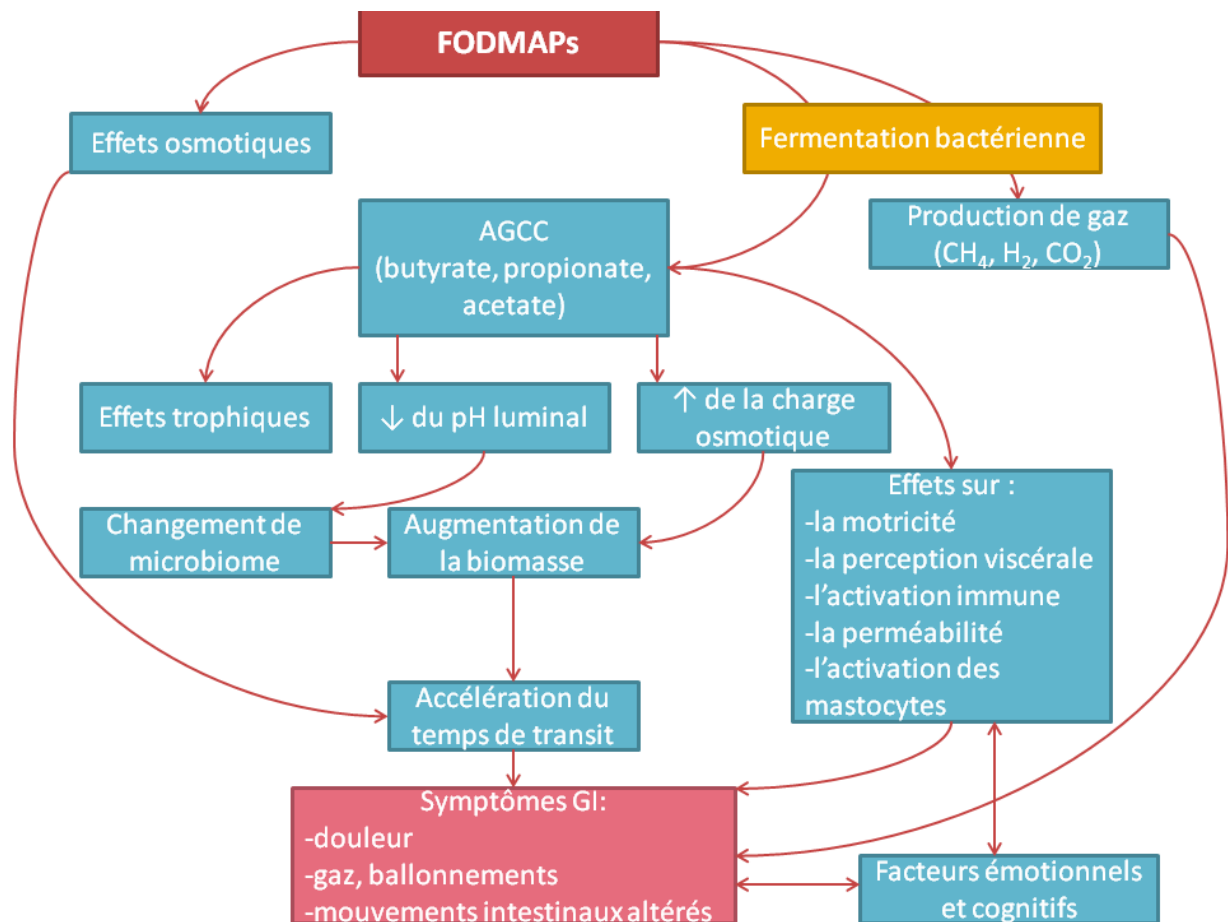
FODMAPs

Effets osmotiques

Fermentation bactérienne

AGCC (butyrate, propionate, acetate)

Production de gaz ($CH_4$, $H_2$, $CO_2$)

Effets trophiques

↓ du pH luminal

↑ de la charge osmotique

Changement de microbiome

Augmentation de la biomasse

Effets sur :
-la motricité
-la perception viscérale
-l'activation immune
-la perméabilité
-l'activation des mastocytes

Accélération du temps de transit

Symptômes GI:
-douleur
-gaz, ballonnements
-mouvements intestinaux altérés

Facteurs émotionnels et cognitifs